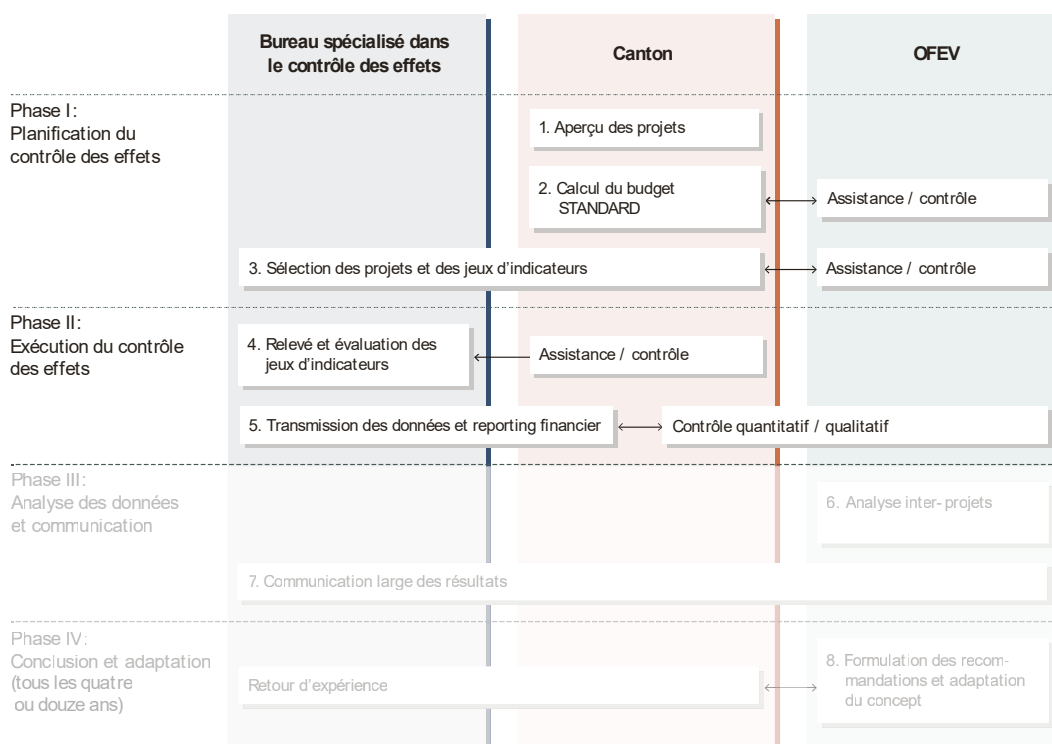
Bureau spécialisé dans le contrôle des effets

Canton

OFEV

Phase I:
Planification du contrôle des effets

1. Aperçu des projets

2. Calcul du budget STANDARD

Assistance / contrôle

3. Sélection des projets et des jeux d'indicateurs

Assistance / contrôle

Phase II:
Exécution du contrôle des effets

4. Relevé et évaluation des jeux d'indicateurs

Assistance / contrôle

5. Transmission des données et reporting financier

Contrôle quantitatif / qualitatif

Phase III:
Analyse des données et communication

6. Analyse inter-projets

7. Communication large des résultats

Phase IV:
Conclusion et adaptation (tous les quatre ou douze ans)

Retour d'expérience

8. Formulation des recommandations et adaptation du concept